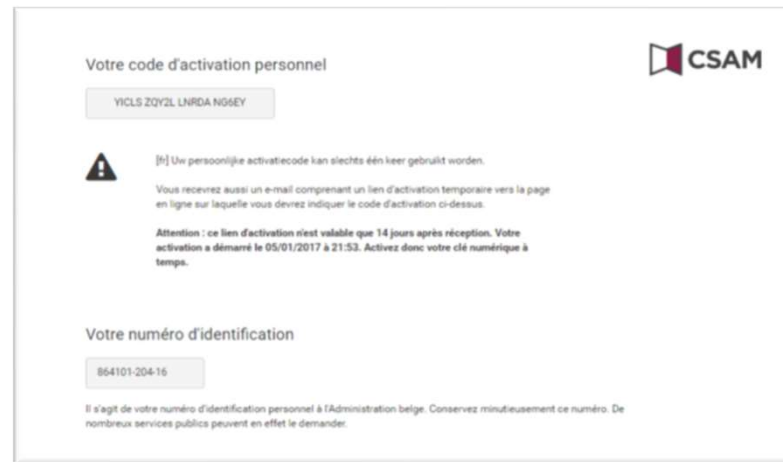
Votre code d'activation personnel

CSAM

YICLS ZQY2L LNRDA NG6EY

[fr] Uw persoonlijke activatiecode kan slechts één keer gebruikt worden.

Vous recevrez aussi un e-mail comprenant un lien d'activation temporaire vers la page en ligne sur laquelle vous devrez indiquer le code d'activation ci-dessus.

**Attention : ce lien d'activation n'est valable que 14 jours après réception. Votre activation a démarré le 05/01/2017 à 21:53. Activez donc votre clé numérique à temps.**

Votre numéro d'identification

864101-204-16

Il s'agit de votre numéro d'identification personnel à l'Administration belge. Conservez minutieusement ce numéro. De nombreux services publics peuvent en effet le demander.